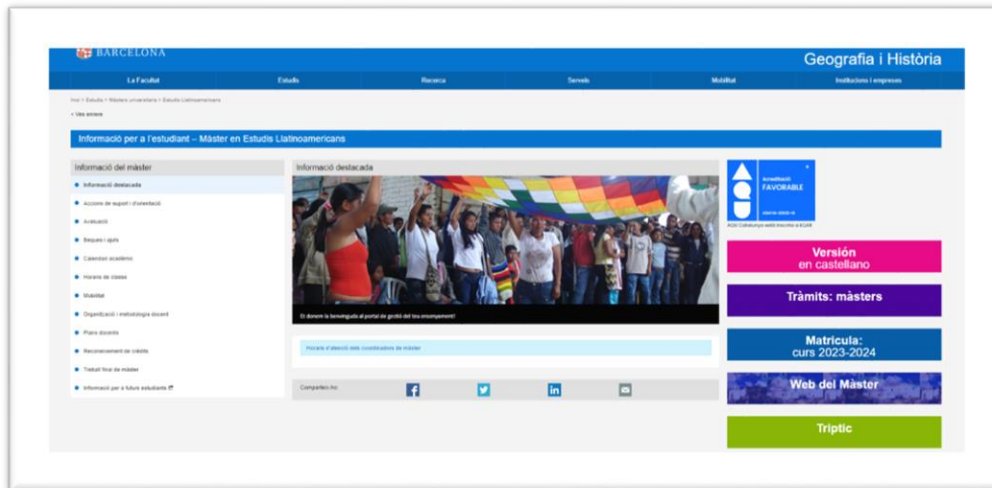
BARCELONA

Geografia i Història

La Facultat | Estudis | Recerca | Serveis | Mobilitat | Institucions i empreses

Inici > Estudis > Màsters universitaris > Estudis Llatinoamericans

< Ves enrere

Informació per a l'estudiant – Màster en Estudis Llatinoamericans

Informació del màster

Informació destacada
Accions de suport i d'orientació
Avaluació
Beques i ajuts
Calendari acadèmic
Horaris de classe
Mobilitat
Organització i metodologia docent
Plans docents
Reconeixement de crèdits
Treball final de màster
Informació per a futurs estudiants

Informació destacada

Et donem la benvinguda al portal de gestió del teu ensenyament!

Horaris d'atenció dels coordinadors de màster

Comparteix-ho:

Acreditació FAVORABLE

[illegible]

AQU Catalunya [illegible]

Versión en castellano

Tràmits: màsters

Matrícula: curs 2023-2024

Web del Màster

Tríptic